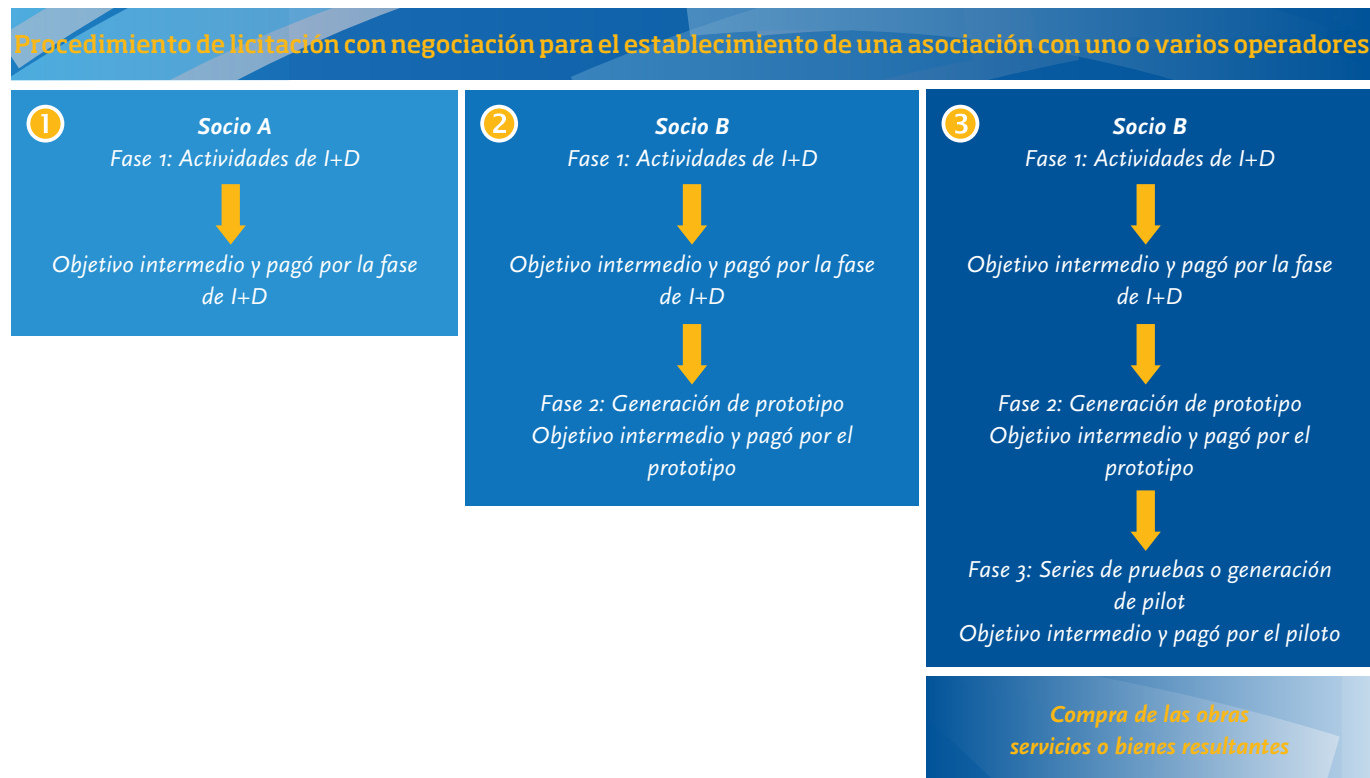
Procedimiento de licitación con negociación para el establecimiento de una asociación con uno o varios operadores

1
Socio A
Fase 1: Actividades de I+D

Objetivo intermedio y pagó por la fase de I+D

2
Socio B
Fase 1: Actividades de I+D

Objetivo intermedio y pagó por la fase de I+D

Fase 2: Generación de prototipo
Objetivo intermedio y pagó por el prototipo

3
Socio B
Fase 1: Actividades de I+D

Objetivo intermedio y pagó por la fase de I+D

Fase 2: Generación de prototipo
Objetivo intermedio y pagó por el prototipo

Fase 3: Series de pruebas o generación de pilot
Objetivo intermedio y pagó por el piloto

Compra de las obras
servicios o bienes resultantes